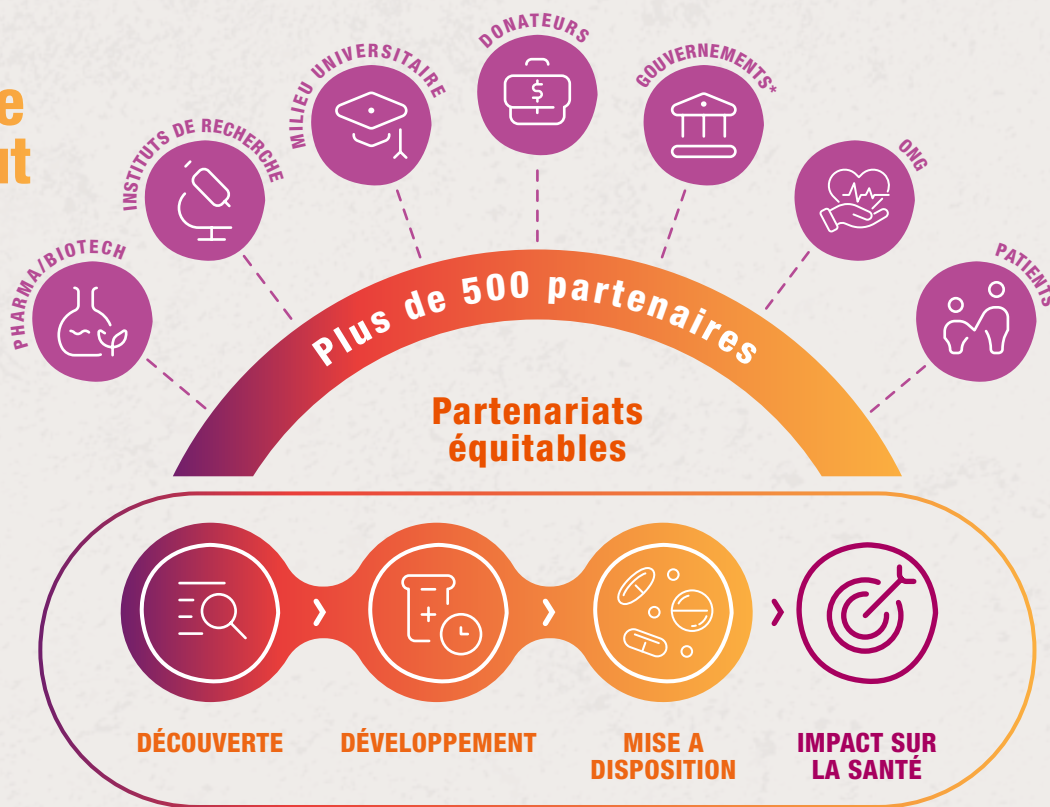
e
ut

PHARMA/BIOTECH
INSTITUTS DE RECHERCHE
MILIEU UNIVERSITAIRE
DONATEURS
GOUVERNEMENTS*
ONG
PATIENTS

Plus de 500 partenaires

Partenariats équitables

DÉCOUVERTE
DÉVELOPPEMENT
MISE A DISPOSITION
IMPACT SUR LA SANTÉ